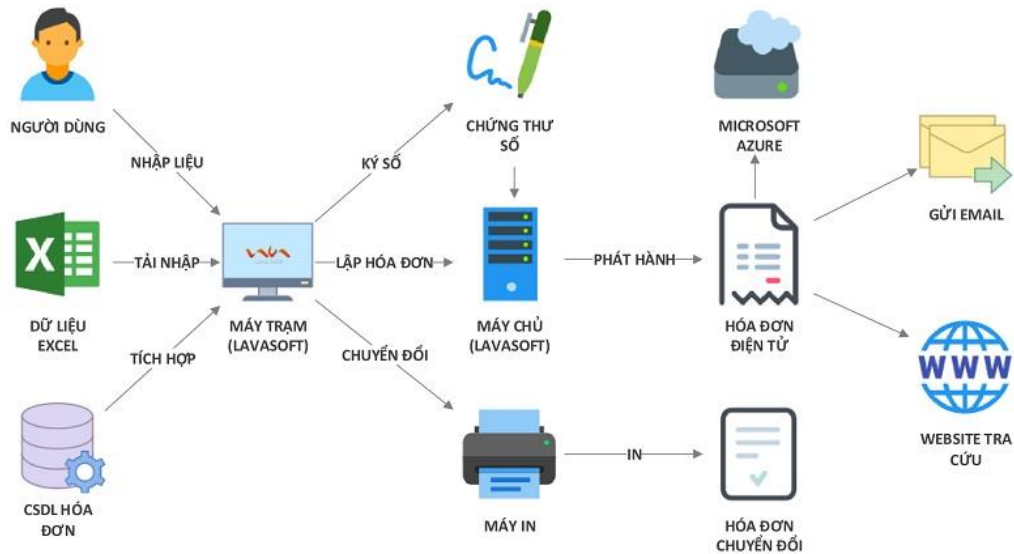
NGƯỜI DÙNG

NHẬP LIỆU

DỮ LIỆU EXCEL

TẢI NHẬP

TÍCH HỢP

CSDL HÓA ĐƠN

MÁY TRẠM (LAVASOFT)

KÝ SỐ

LẬP HÓA ĐƠN

CHUYỂN ĐỔI

CHỨNG THƯ SỐ

MÁY CHỦ (LAVASOFT)

MÁY IN

PHÁT HÀNH

IN

MICROSOFT AZURE

HÓA ĐƠN ĐIỆN TỬ

HÓA ĐƠN CHUYỂN ĐỔI

GỬI EMAIL

WWW

WEBSITE TRA CỨU